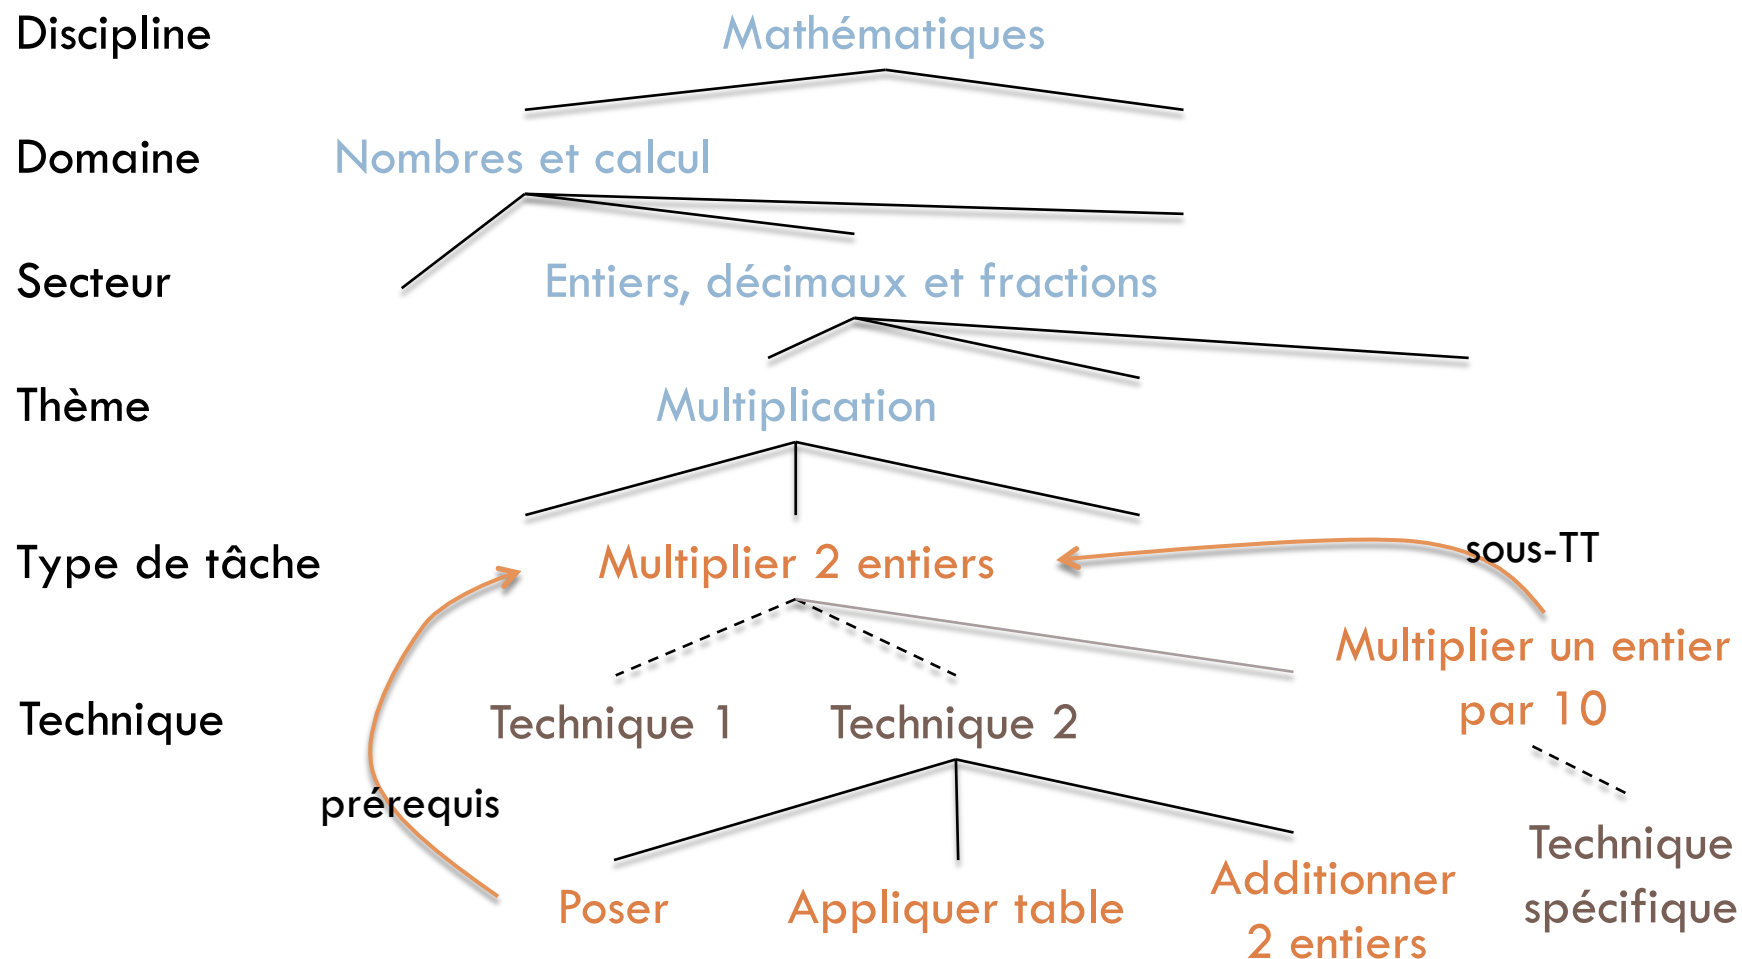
Discipline
Mathématiques

Domaine
Nombres et calcul

Secteur
Entiers, décimaux et fractions

Thème
Multiplication

Type de tâche
Multiplier 2 entiers
sous-TT
Multiplier un entier par 10

Technique
Technique 1
Technique 2
Technique spécifique

prérequis

Poser
Appliquer table
Additionner 2 entiers